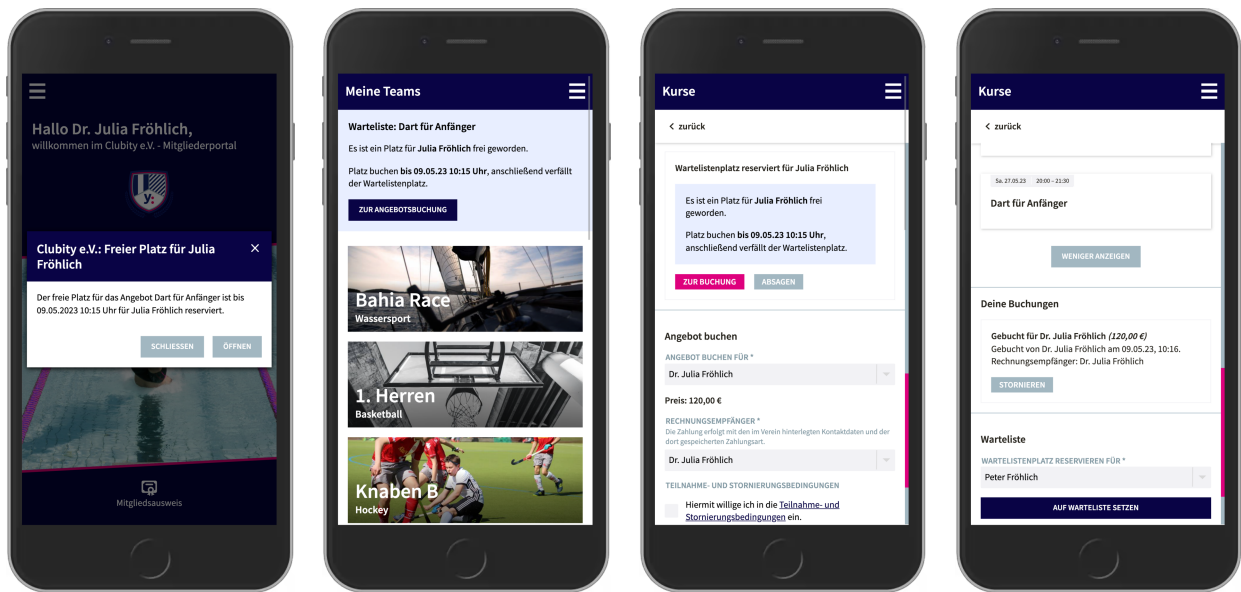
Hallo Dr. Julia Fröhlich,
willkommen im Clubity e.V. - Mitgliederportal

Clubity e.V.: Freier Platz für Julia Fröhlich

Der freie Platz für das Angebot Dart für Anfänger ist bis 09.05.2023 10:15 Uhr für Julia Fröhlich reserviert.

SCHLIESSEN ÖFFNEN

Mitgliedsausweis

Meine Teams

Warteliste: Dart für Anfänger

Es ist ein Platz für **Julia Fröhlich** frei geworden.

Platz buchen **bis 09.05.23 10:15 Uhr**, anschließend verfällt der Wartelistenplatz.

ZUR ANGEBOTSBUCHUNG

Bahia Race
Wassersport

1. Herren
Basketball

Knaben B
Hockey

Kurse

zurück

Wartelistenplatz reserviert für Julia Fröhlich

Es ist ein Platz für **Julia Fröhlich** frei geworden.

Platz buchen **bis 09.05.23 10:15 Uhr**, anschließend verfällt der Wartelistenplatz.

ZUR BUCHUNG ABSAGEN

Angebot buchen

ANGEBOT BUCHEN FÜR *
Dr. Julia Fröhlich

Preis: 120,00 €

RECHNUNGSEMPFÄNGER *
Die Zahlung erfolgt mit den im Verein hinterlegten Kontaktdaten und der dort gespeicherten Zahlungsart.
Dr. Julia Fröhlich

TEILNAHME- UND STORNIERUNGSBEDINGUNGEN

Hiermit willige ich in die Teilnahme- und Stornierungsbedingungen ein.

Kurse

zurück

Sa. 27.05.23 20:00 – 21:30

Dart für Anfänger

WENIGER ANZEIGEN

Deine Buchungen

Gebucht für Dr. Julia Fröhlich *(120,00 €)*
Gebucht von Dr. Julia Fröhlich am 09.05.23, 10:16.
Rechnungsempfänger: Dr. Julia Fröhlich

STORNIEREN

Warteliste

WARTELISTENPLATZ RESERVIEREN FÜR *
Peter Fröhlich

AUF WARTELISTE SETZEN